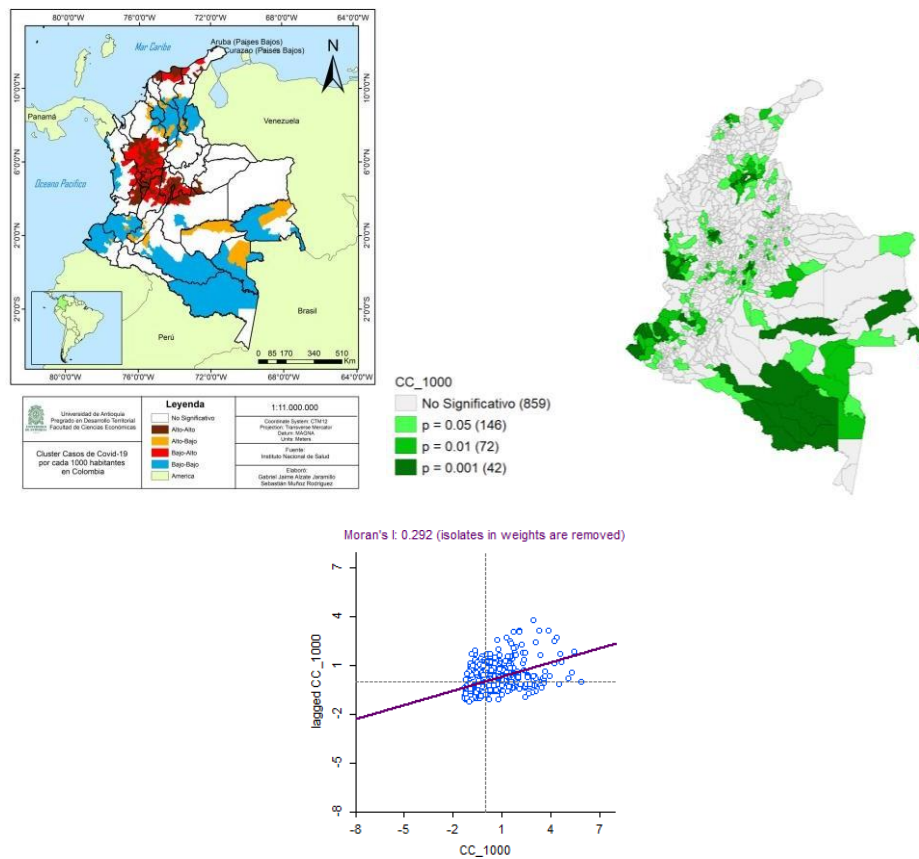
80°0'0"W 76°0'0"W 72°0'0"W 68°0'0"W 64°0'0"W

Mar Caribe

Aruba (Países Bajos)
Curazao (Países Bajos)

N

Panamá

Venezuela

Oceano Pacifico

Brasil

Perú

0 85 170 340 510 Km

10°0'0"N
6°0'0"N
2°0'0"N
2°0'0"S

Universidad de Antioquia
Pregrado en Desarrollo Territorial
Facultad de Ciencias Económicas

Cluster Casos de Covid-19 por cada 1000 habitantes en Colombia

Leyenda
No Significativo
Alto-Alto
Alto-Bajo
Bajo-Alto
Bajo-Bajo
America

1:11.000.000

Coordinate System: CTM12
Projection: Transverse Mercator
Datum: MAGNA
Units: Meters

Fuente:
Instituto Nacional de Salud

Elaboró:
Gabriel Jaime Alzate Jaramillo
Sebastián Muñoz Rodriguez

CC_1000
No Significativo (859)
p = 0.05 (146)
p = 0.01 (72)
p = 0.001 (42)

Moran's I: 0.292 (isolates in weights are removed)

lagged CC_1000

7
4
1
-2
-5
-8

-8 -5 -2 1 4 7

CC_1000